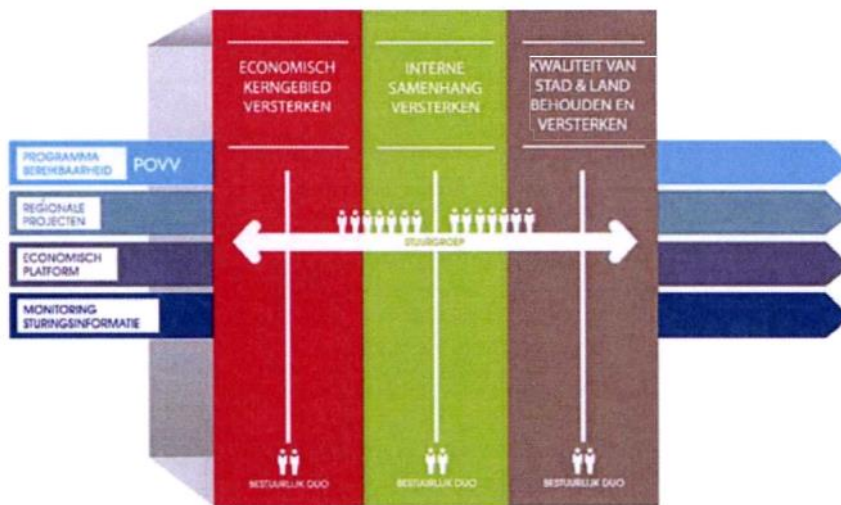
ECONOMISCH KERNGEBIED VERSTERKEN

INTERNE SAMENHANG VERSTERKEN

KWALITEIT VAN STAD & LAND BEHOUDEN EN VERSTERKEN

PROGRAMMA BEREIKBAARHEID

POVV

REGIONALE PROJECTEN

ECONOMISCH PLATFORM

MONITORING STURINGSINFORMATIE

STUURGROEP

BESTUURLIJK DUO

BESTUURLIJK DUO

BESTUURLIJK DUO